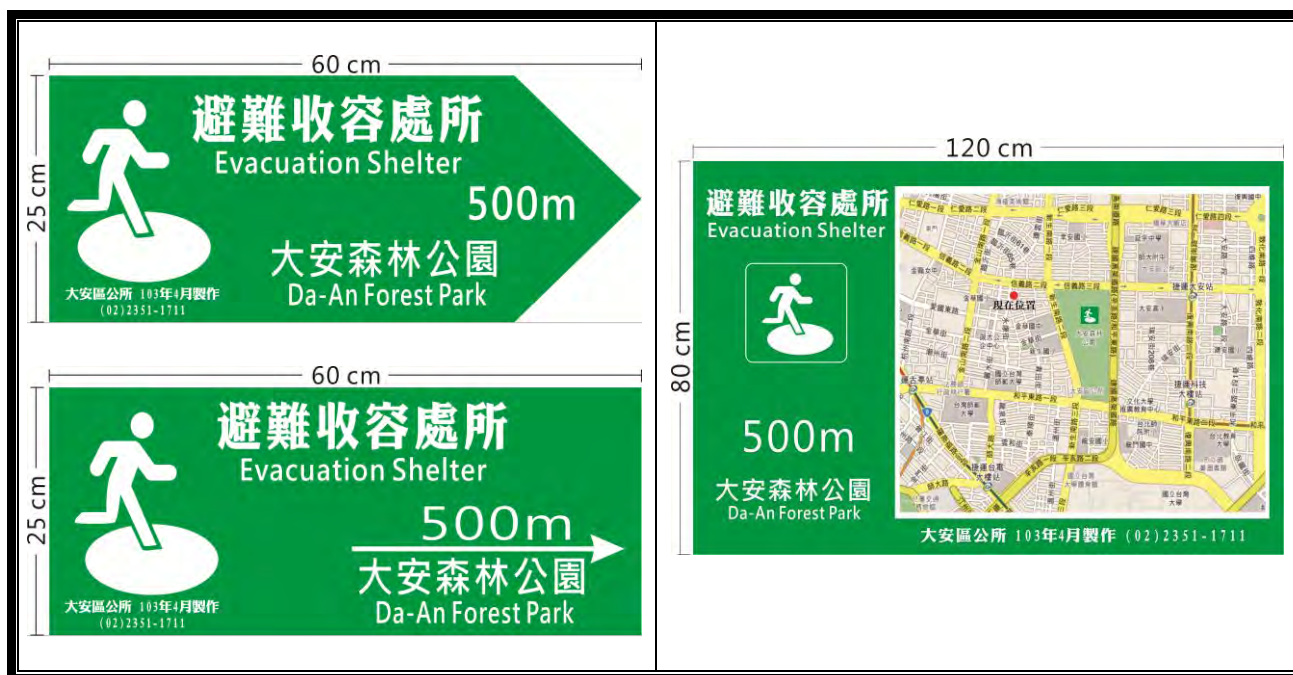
60 cm

25 cm

避難收容處所
Evacuation Shelter
500m
大安森林公園
Da-An Forest Park

大安區公所 103年4月製作
(02)2351-1711

60 cm

25 cm

避難收容處所
Evacuation Shelter
500m
大安森林公園
Da-An Forest Park

大安區公所 103年4月製作
(02)2351-1711

120 cm

80 cm

避難收容處所
Evacuation Shelter

500m
大安森林公園
Da-An Forest Park

仁愛路三段
信義路三段
現在位置
捷運大安站
和平東路一段
和平東路二段

大安區公所 103年4月製作 (02)2351-1711